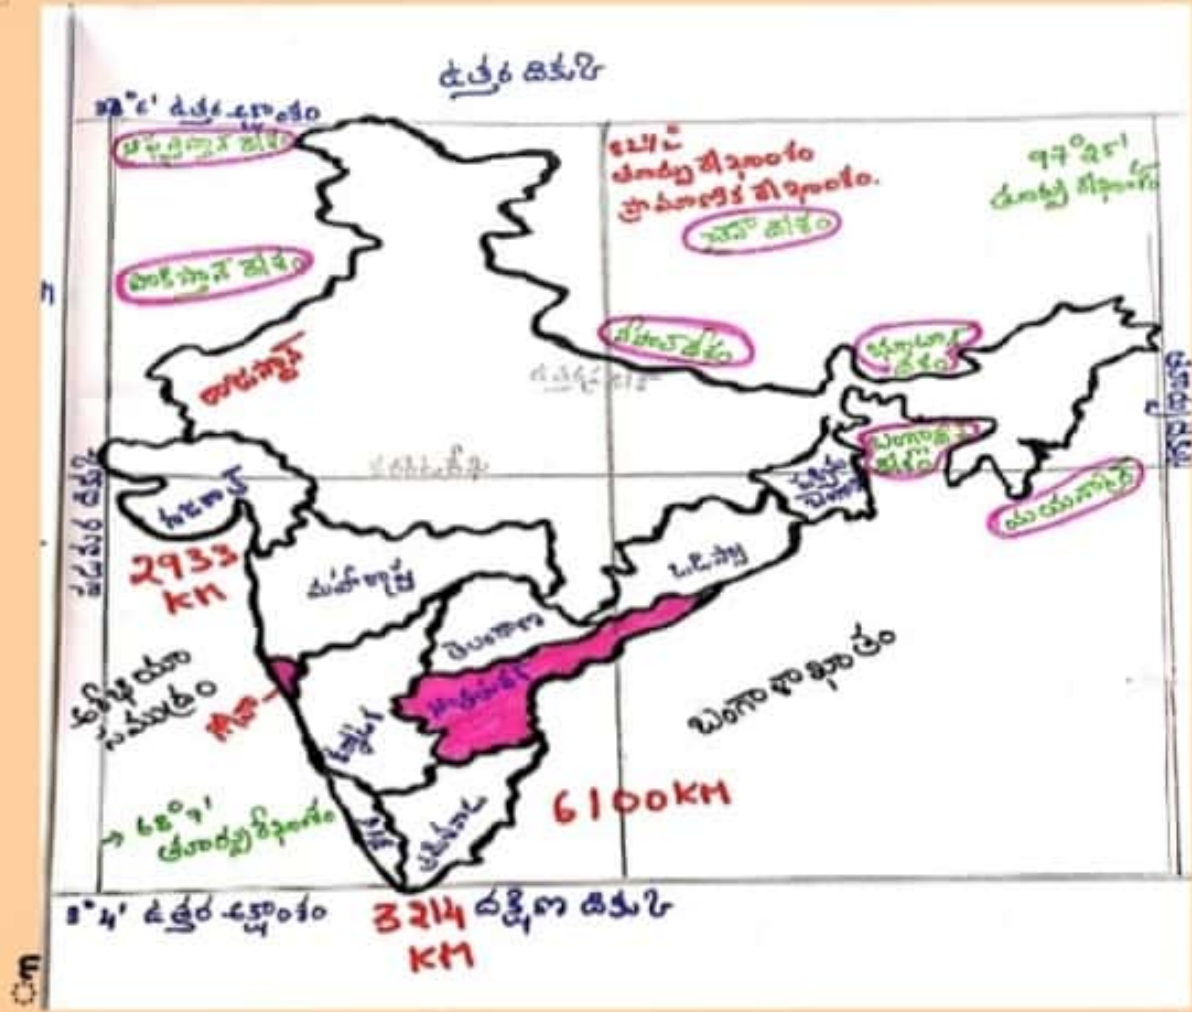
ఉత్తరం దిక్కు

37°6' ఉత్తర అక్షాంశం

ఆఫ్ఘనిస్తాన్ దేశం

82½° తూర్పు రేఖాంశం
ప్రామాణిక రేఖాంశం.

97°25' తూర్పు రేఖాంశం

చైనా దేశం

పాకిస్తాన్ దేశం

నేపాల్ దేశం

భూటాన్ దేశం

రాజస్థాన్

ఉత్తరప్రదేశ్

బంగ్లాదేశ్

కర్కటరేఖ

పశ్చిమ దిక్కు

గుజరాత్

పశ్చిమ బెంగాల్

మయన్మార్

తూర్పు దిక్కు

2933 KM

మహారాష్ట్ర

ఒడిస్సా

తెలంగాణ

అరేబియా సముద్రం

బంగాళాఖాతం

గోవా

ఆంధ్రప్రదేశ్

కర్ణాటక

6100KM

→ 68°7' తూర్పు రేఖాంశం

కేరళ

తమిళనాడు

8°4' ఉత్తర అక్షాంశం

3214 KM

దక్షిణ దిక్కు